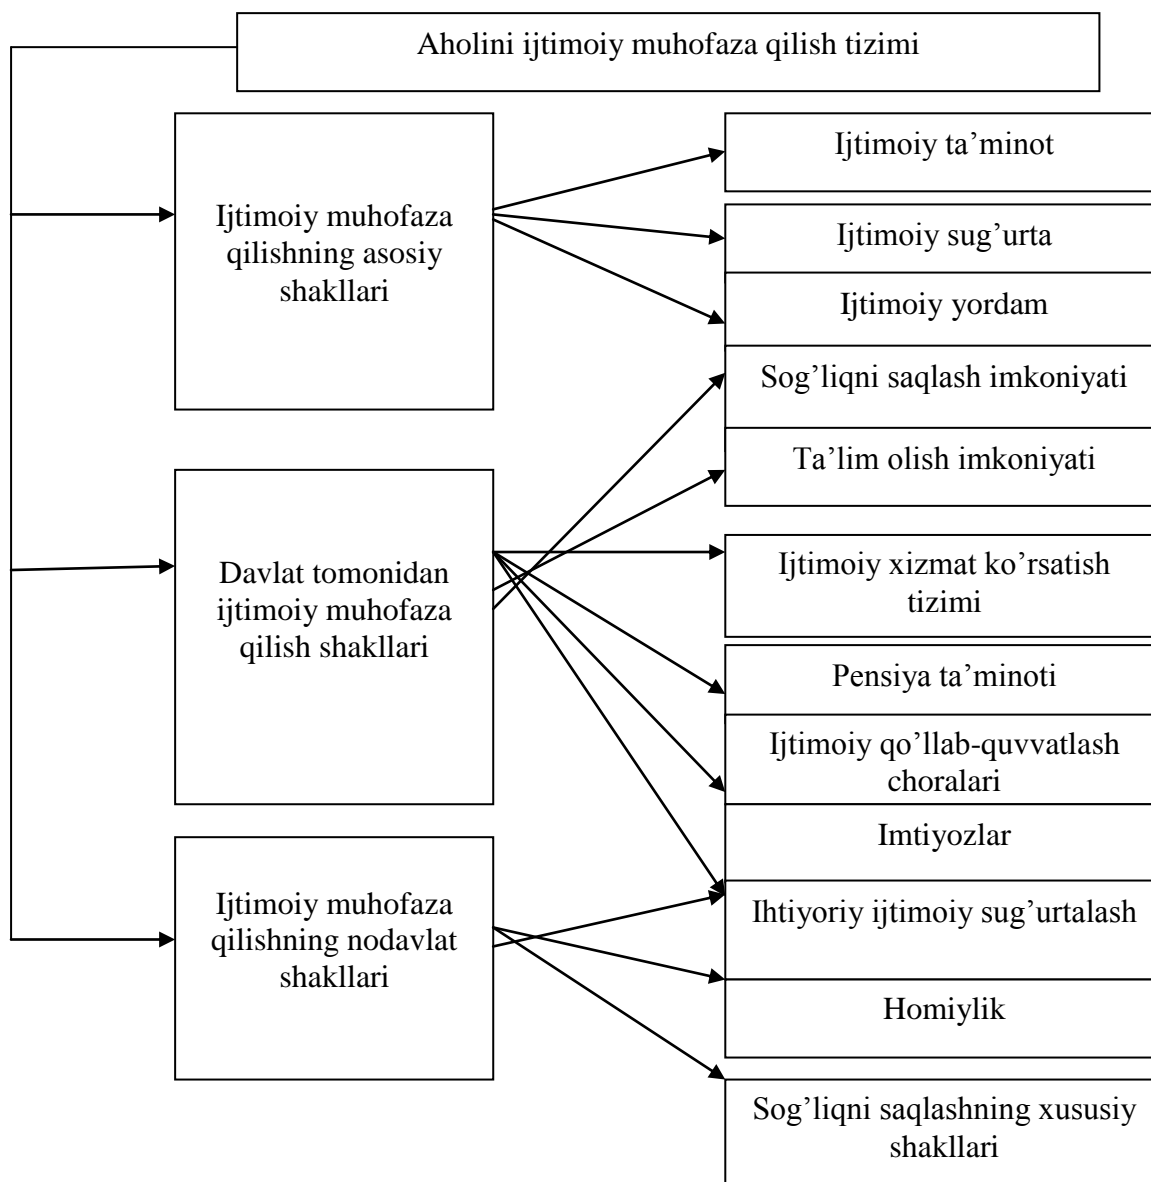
Aholini ijtimoiy muhofaza qilish tizimi

Ijtimoiy muhofaza qilishning asosiy shakllari

Davlat tomonidan ijtimoiy muhofaza qilish shakllari

Ijtimoiy muhofaza qilishning nodavlat shakllari

Ijtimoiy ta’minot

Ijtimoiy sug’urta

Ijtimoiy yordam

Sog’liqni saqlash imkoniyati

Ta’lim olish imkoniyati

Ijtimoiy xizmat ko’rsatish tizimi

Pensiya ta’minoti

Ijtimoiy qo’llab-quvvatlash choralari

Imtiyozlar

Ihtiyoriy ijtimoiy sug’urtalash

Homiylik

Sog’liqni saqlashning xususiy shakllari